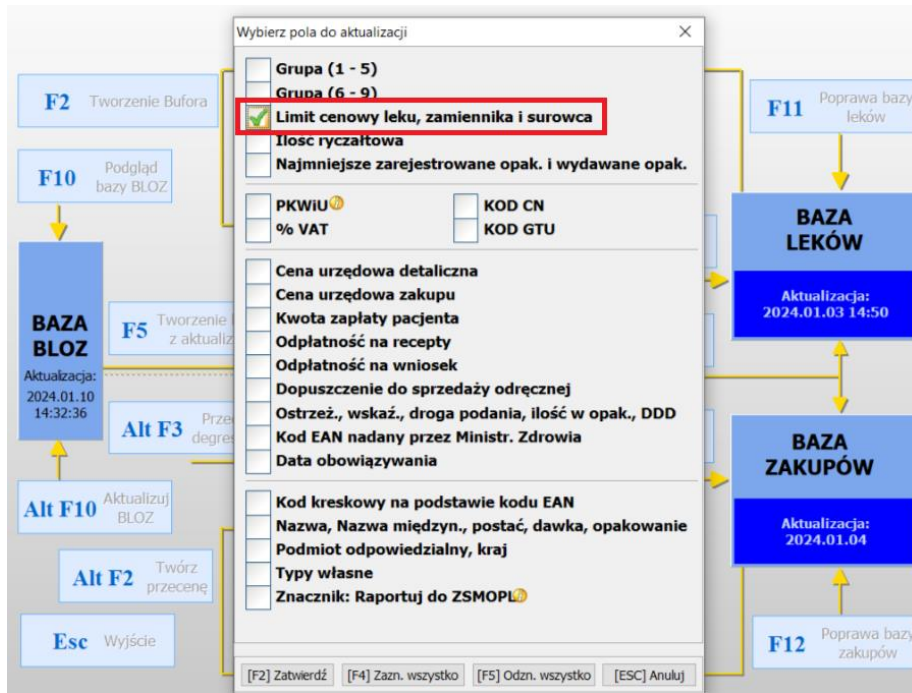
Wybierz pola do aktualizacji

Grupa (1 - 5)
Grupa (6 - 9)
Limit cenowy leku, zamiennika i surowca
Ilosc ryczałtowa
Najmniejsze zarejestrowane opak. i wydawane opak.

PKWiU
KOD CN
% VAT
KOD GTU

Cena urzędowa detaliczna
Cena urzędowa zakupu
Kwota zapłaty pacjenta
Odpłatność na recepty
Odpłatność na wniosek
Dopuszczenie do sprzedaży odręcznej
Ostrzeż., wskaź., droga podania, ilość w opak., DDD
Kod EAN nadany przez Ministr. Zdrowia
Data obowiązywania

Kod kreskowy na podstawie kodu EAN
Nazwa, Nazwa międzyn., postać, dawka, opakowanie
Podmiot odpowiedzialny, kraj
Typy własne
Znacznik: Raportuj do ZSMOPL

[F2] Zatwierdź [F4] Zazn. wszystko [F5] Odzn. wszystko [ESC] Anuluj

F2 Tworzenie Bufora
F10 Podgląd bazy BLOZ
BAZA BLOZ
Aktualizacja: 2024.01.10 14:32:36
F5 Tworzenie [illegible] z aktualiz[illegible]
Alt F3 Prze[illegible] degres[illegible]
Alt F10 Aktualizuj BLOZ
Alt F2 Twórz przecenę
Esc Wyjście
F11 Poprawa bazy leków
BAZA LEKÓW
Aktualizacja: 2024.01.03 14:50
BAZA ZAKUPÓW
Aktualizacja: 2024.01.04
F12 Poprawa bazy zakupów